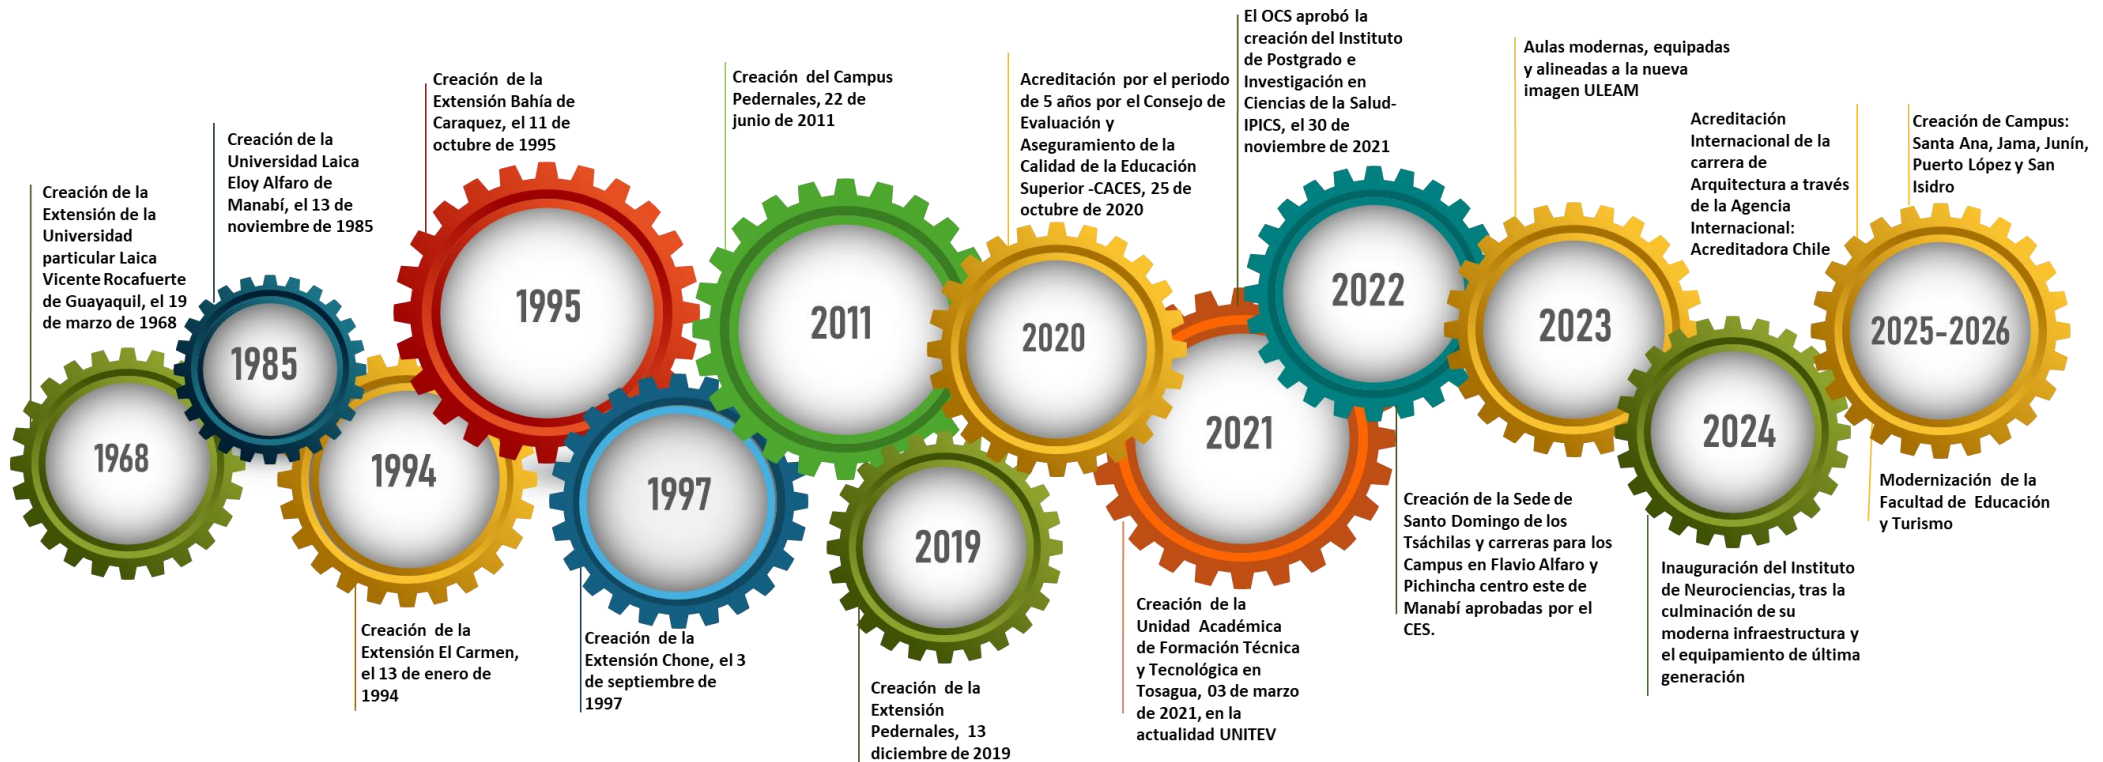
Creación de la Extensión de la Universidad particular Laica Vicente Rocafuerte de Guayaquil, el 19 de marzo de 1968

1968

Creación de la Universidad Laica Eloy Alfaro de Manabí, el 13 de noviembre de 1985

1985

1994

Creación de la Extensión El Carmen, el 13 de enero de 1994

Creación de la Extensión Bahía de Caraquez, el 11 de octubre de 1995

1995

1997

Creación de la Extensión Chone, el 3 de septiembre de 1997

Creación del Campus Pedernales, 22 de junio de 2011

2011

2019

Creación de la Extensión Pedernales, 13 diciembre de 2019

Acreditación por el periodo de 5 años por el Consejo de Evaluación y Aseguramiento de la Calidad de la Educación Superior -CACES, 25 de octubre de 2020

2020

2021

Creación de la Unidad Académica de Formación Técnica y Tecnológica en Tosagua, 03 de marzo de 2021, en la actualidad UNITEV

El OCS aprobó la creación del Instituto de Postgrado e Investigación en Ciencias de la Salud-IPICS, el 30 de noviembre de 2021

2022

Creación de la Sede de Santo Domingo de los Tsáchilas y carreras para los Campus en Flavio Alfaro y Pichincha centro este de Manabí aprobadas por el CES.

Aulas modernas, equipadas y alineadas a la nueva imagen ULEAM

2023

Acreditación Internacional de la carrera de Arquitectura a través de la Agencia Internacional: Acreditadora Chile

2024

Inauguración del Instituto de Neurociencias, tras la culminación de su moderna infraestructura y el equipamiento de última generación

Creación de Campus: Santa Ana, Jama, Junín, Puerto López y San Isidro

2025-2026

Modernización de la Facultad de Educación y Turismo